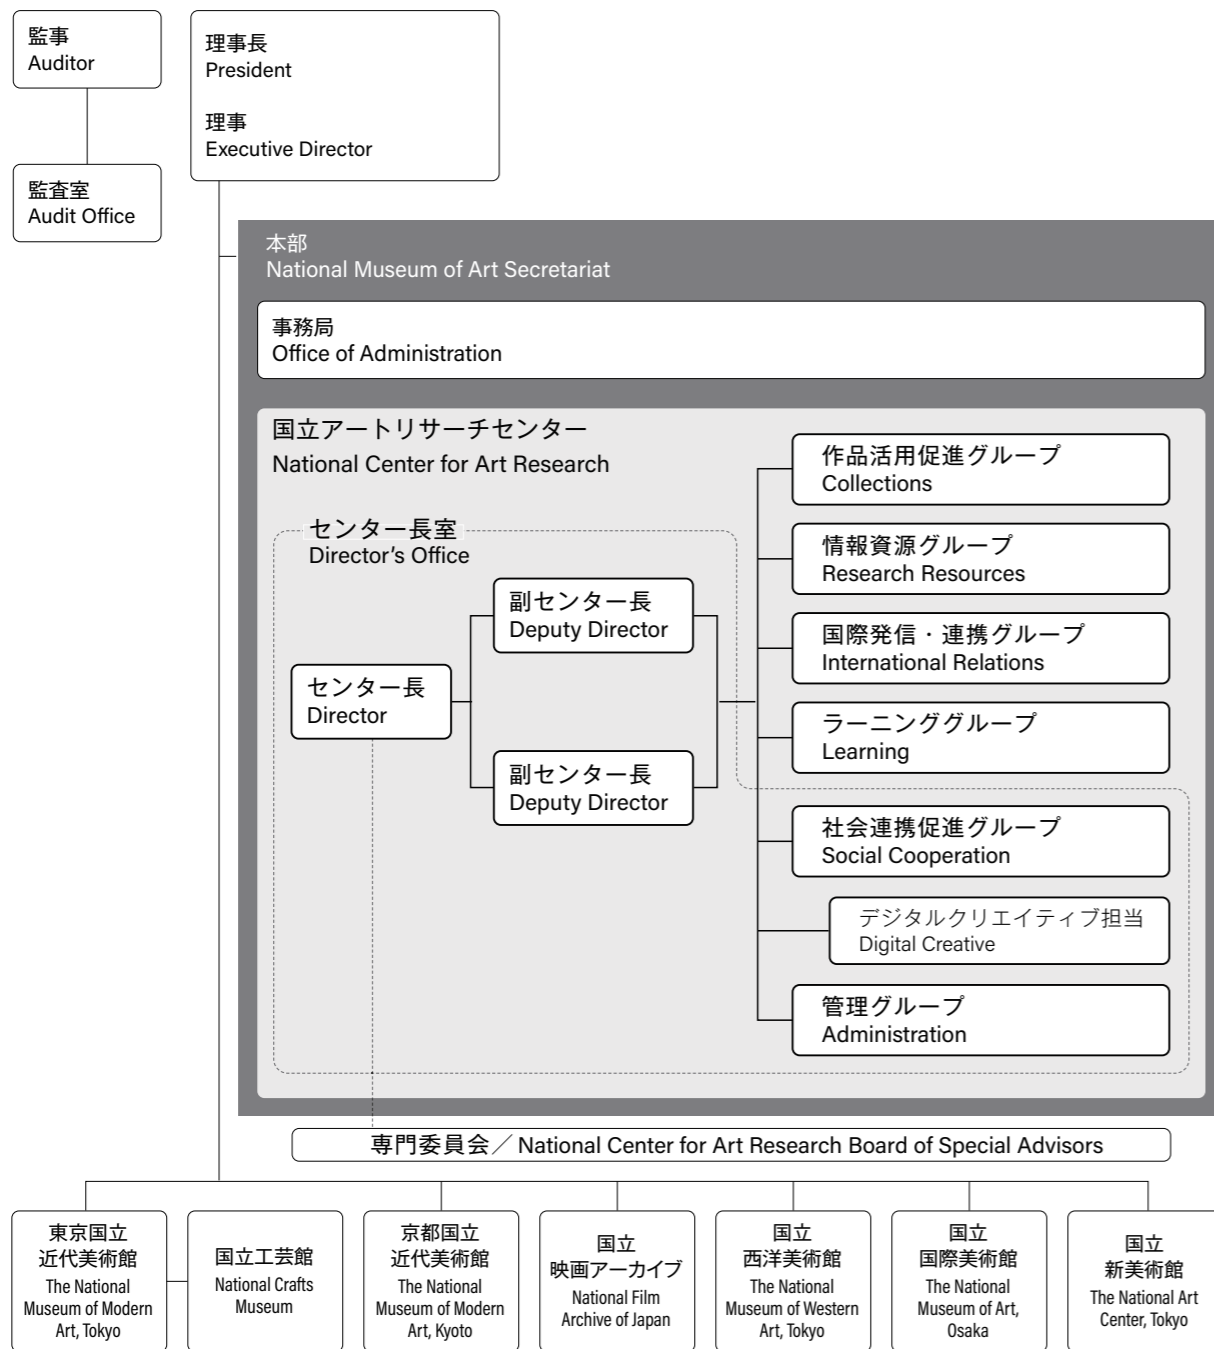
監事
Auditor

監査室
Audit Office

理事長
President

理事
Executive Director

本部
National Museum of Art Secretariat

事務局
Office of Administration

国立アートリサーチセンター
National Center for Art Research

センター長室
Director's Office

センター長
Director

副センター長
Deputy Director

副センター長
Deputy Director

作品活用促進グループ
Collections

情報資源グループ
Research Resources

国際発信・連携グループ
International Relations

ラーニンググループ
Learning

社会連携促進グループ
Social Cooperation

デジタルクリエイティブ担当
Digital Creative

管理グループ
Administration

専門委員会／National Center for Art Research Board of Special Advisors

東京国立近代美術館
The National Museum of Modern Art, Tokyo

国立工芸館
National Crafts Museum

京都国立近代美術館
The National Museum of Modern Art, Kyoto

国立映画アーカイブ
National Film Archive of Japan

国立西洋美術館
The National Museum of Western Art, Tokyo

国立国際美術館
The National Museum of Art, Osaka

国立新美術館
The National Art Center, Tokyo